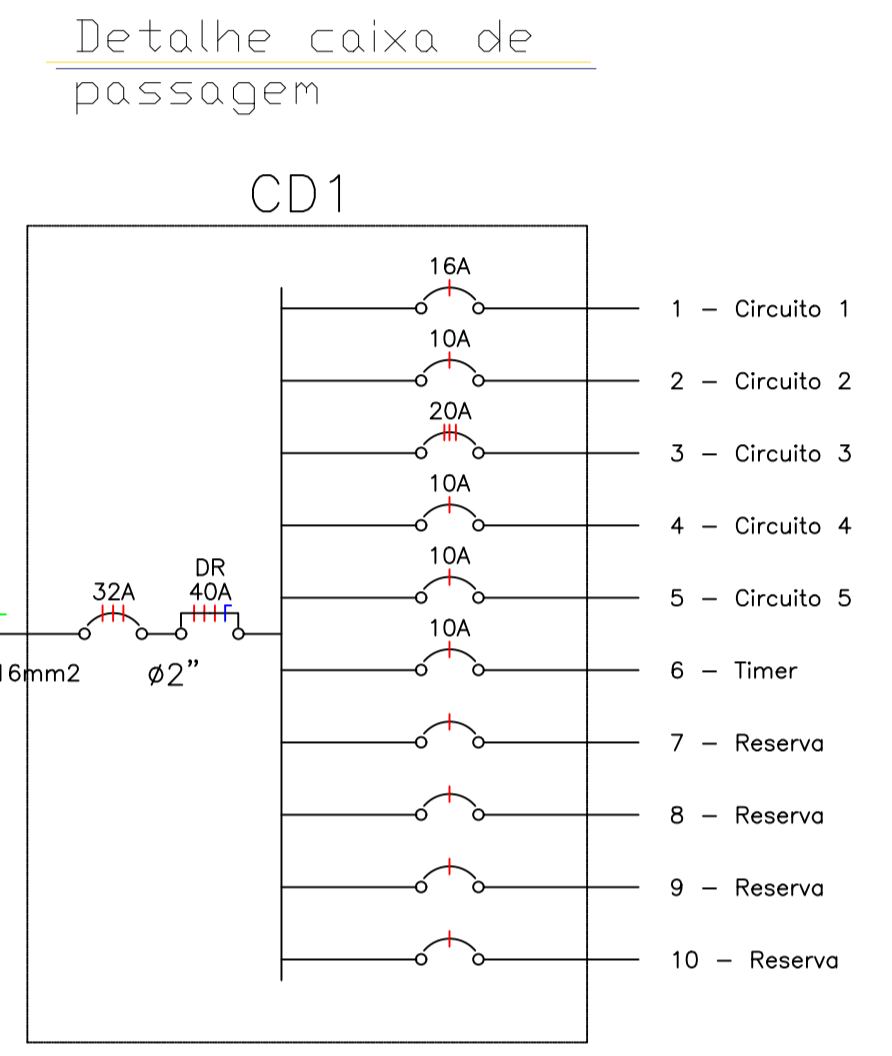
Detalhe caixa de passagem

CD1

16A
1 – Circuito 1
10A
2 – Circuito 2
20A
3 – Circuito 3
10A
4 – Circuito 4
10A
5 – Circuito 5
10A
6 – Timer
7 – Reserva
8 – Reserva
9 – Reserva
10 – Reserva

32A
DR
40A
16mm2
ø2"